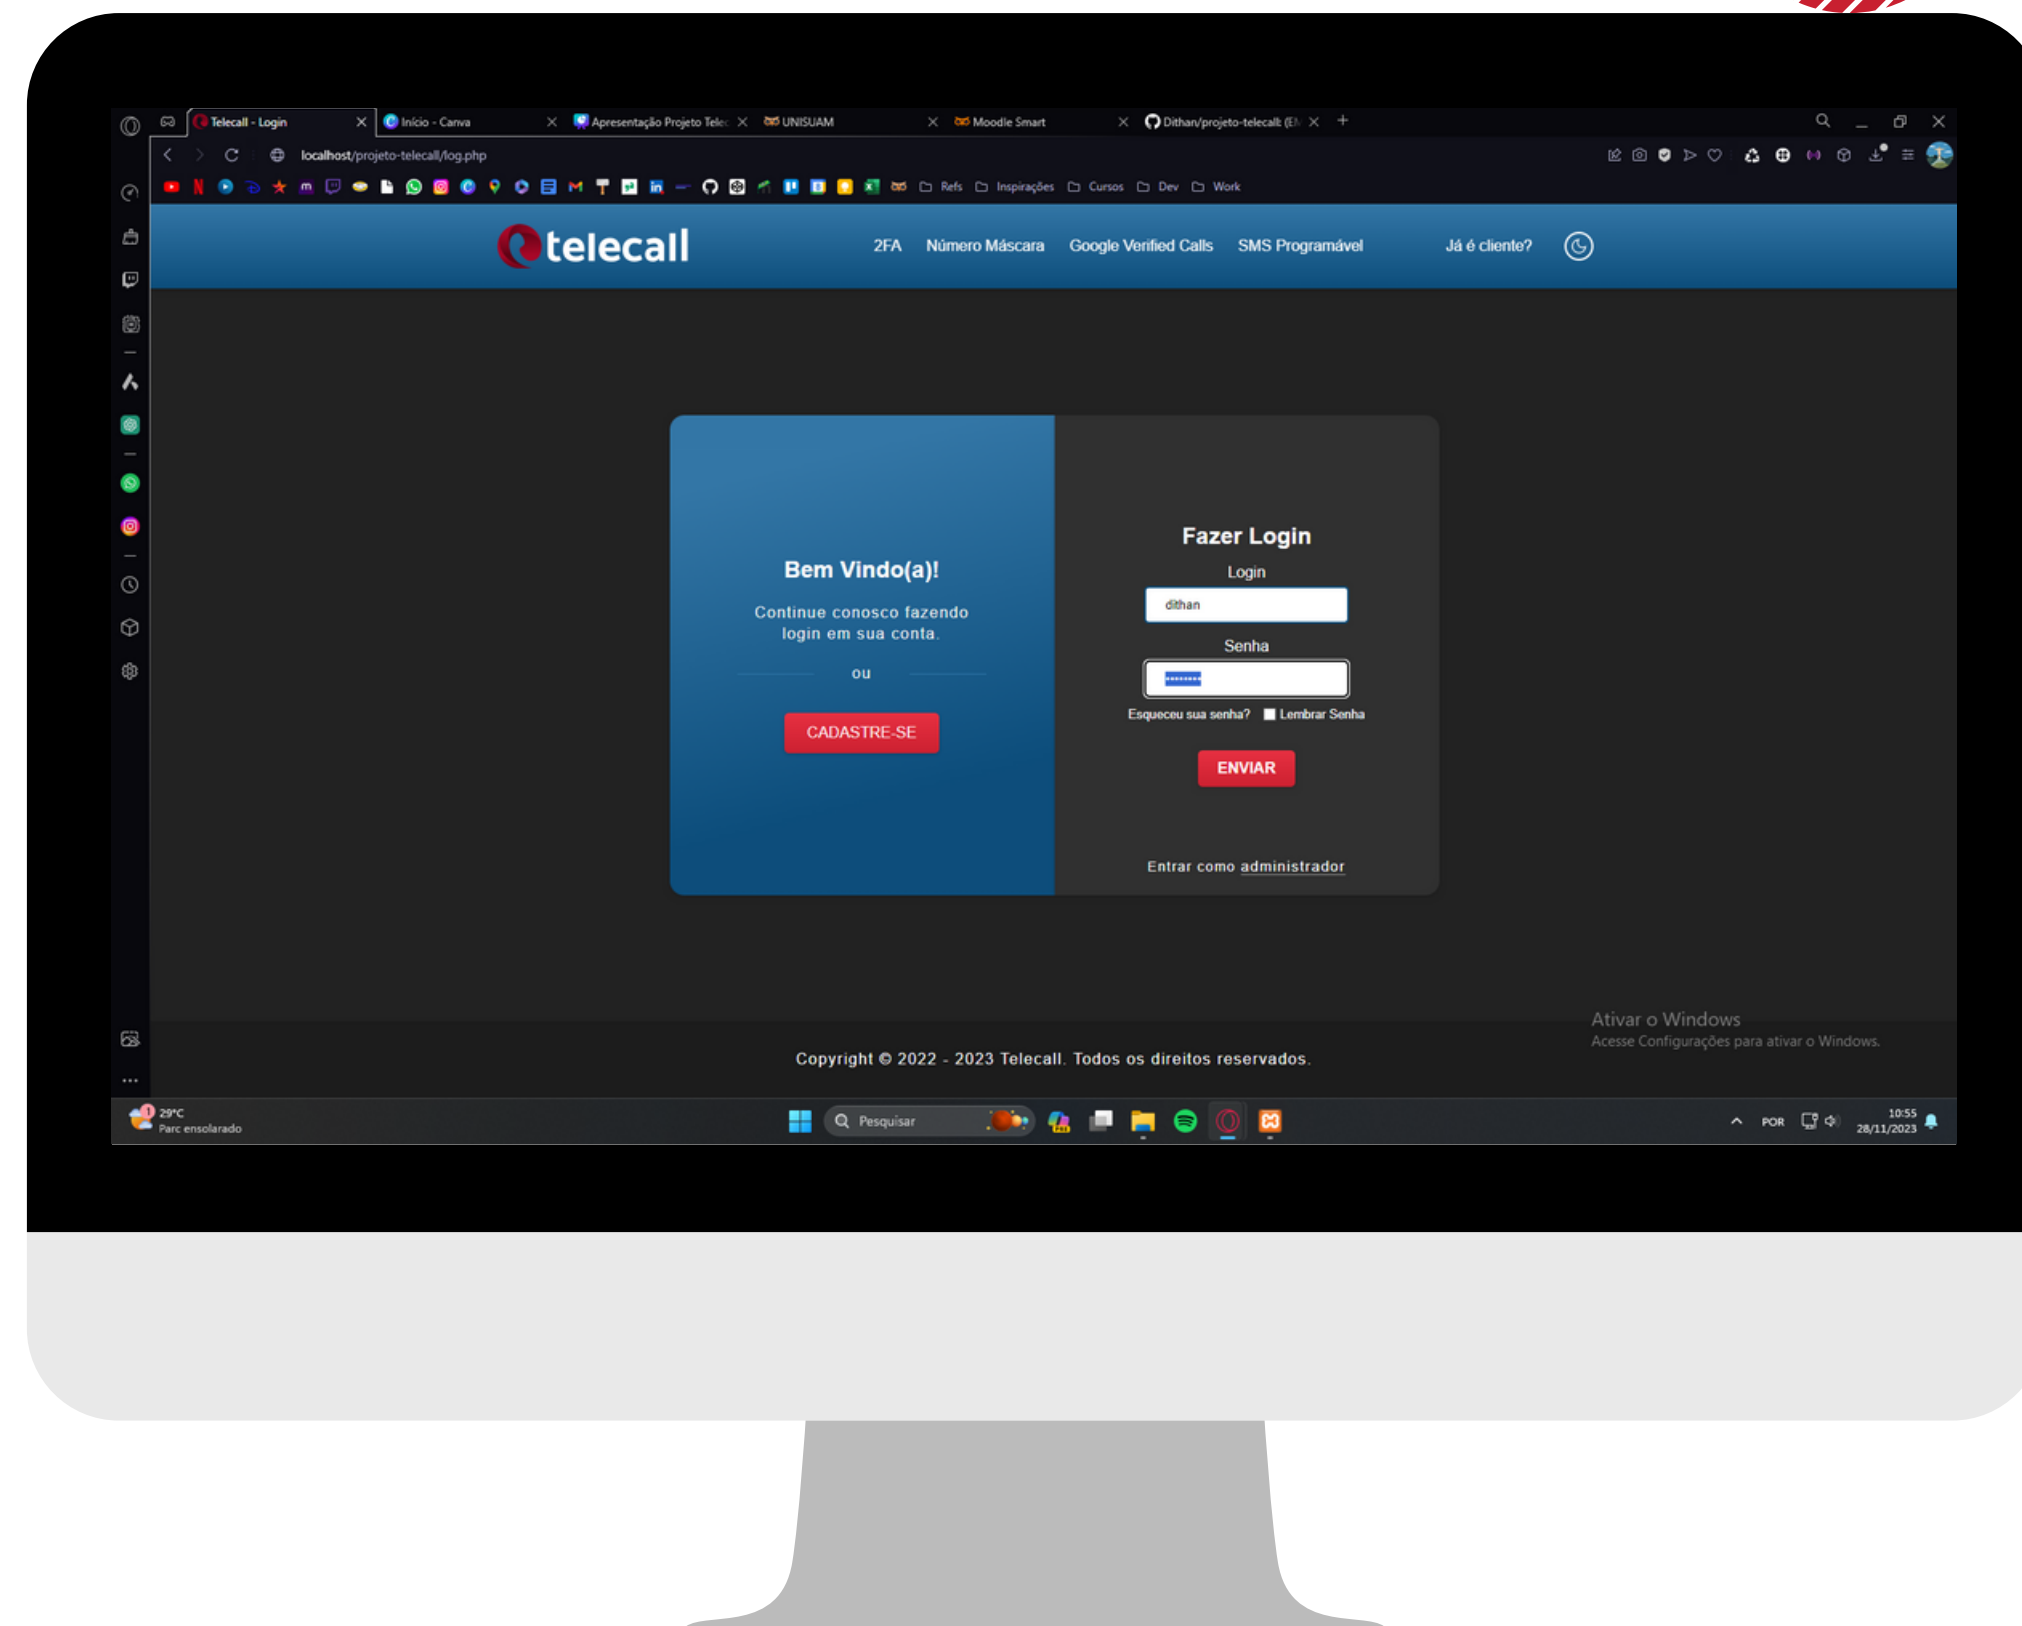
Telecall - Login | Início - Canva | Apresentação Projeto Tele | UNISUAM | Moodle Smart | Dithan/projeto-telecall: (E

localhost/projeto-telecall/log.php

Refs | Inspirações | Cursos | Dev | Work

telecall

2FA | Número Máscara | Google Verified Calls | SMS Programável | Já é cliente?

Bem Vindo(a)!

Continue conosco fazendo login em sua conta.

ou

CADASTRE-SE

Fazer Login

Login

dithan

Senha

Esqueceu sua senha? Lembrar Senha

ENVIAR

Entrar como administrador

Ativar o Windows
Acesse Configurações para ativar o Windows.

Copyright © 2022 - 2023 Telecall. Todos os direitos reservados.

29°C
Parc ensolarado

Pesquisar

POR

10:55
28/11/2023